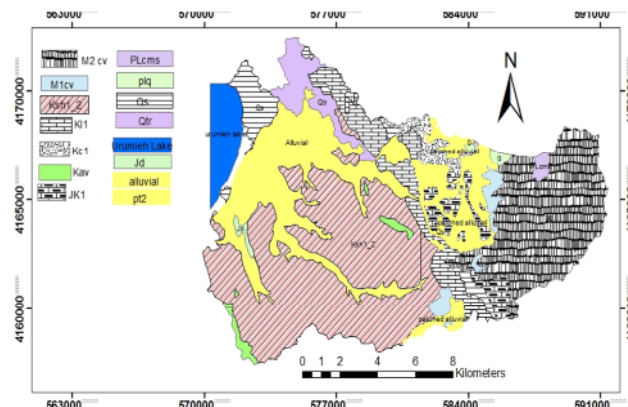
563000 570000 577000 584000 591000

M2 cv
M1cv
Kth1_2
Kl1
Kc1
Kav
JK1
PLcms
plq
Qs
Qtr
Urumieh Lake
Jd
alluvial
pt2

N

4170000
4165000
4160000

Urumieh lake
Alluvial
Qtr
Kth1_2
pasched alluvial
pasched alluvial
pasched alluvial

0 1 2 4 6 8
Kilometers

563000 570000 577000 584000 591000